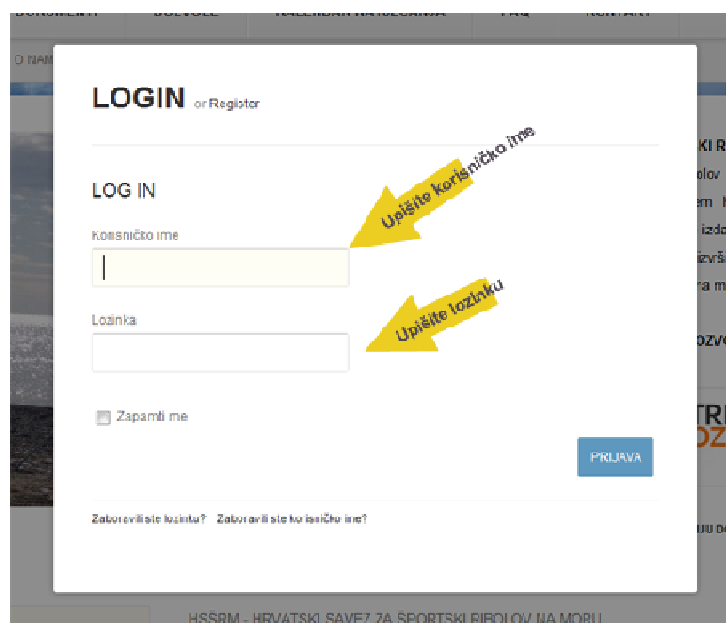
LOGIN or Register

LOG IN

Upišite korisničko ime

Korisničko ime

Upišite lozinku

Lozinka

Zapamti me

PRIJAVA

Zaboravili ste lozinku? Zaboravili ste korisničko ime?

HSSRM - HRVATSKI SAVEZ ZA ŠPORTSKI RIBOLOV NA MORU